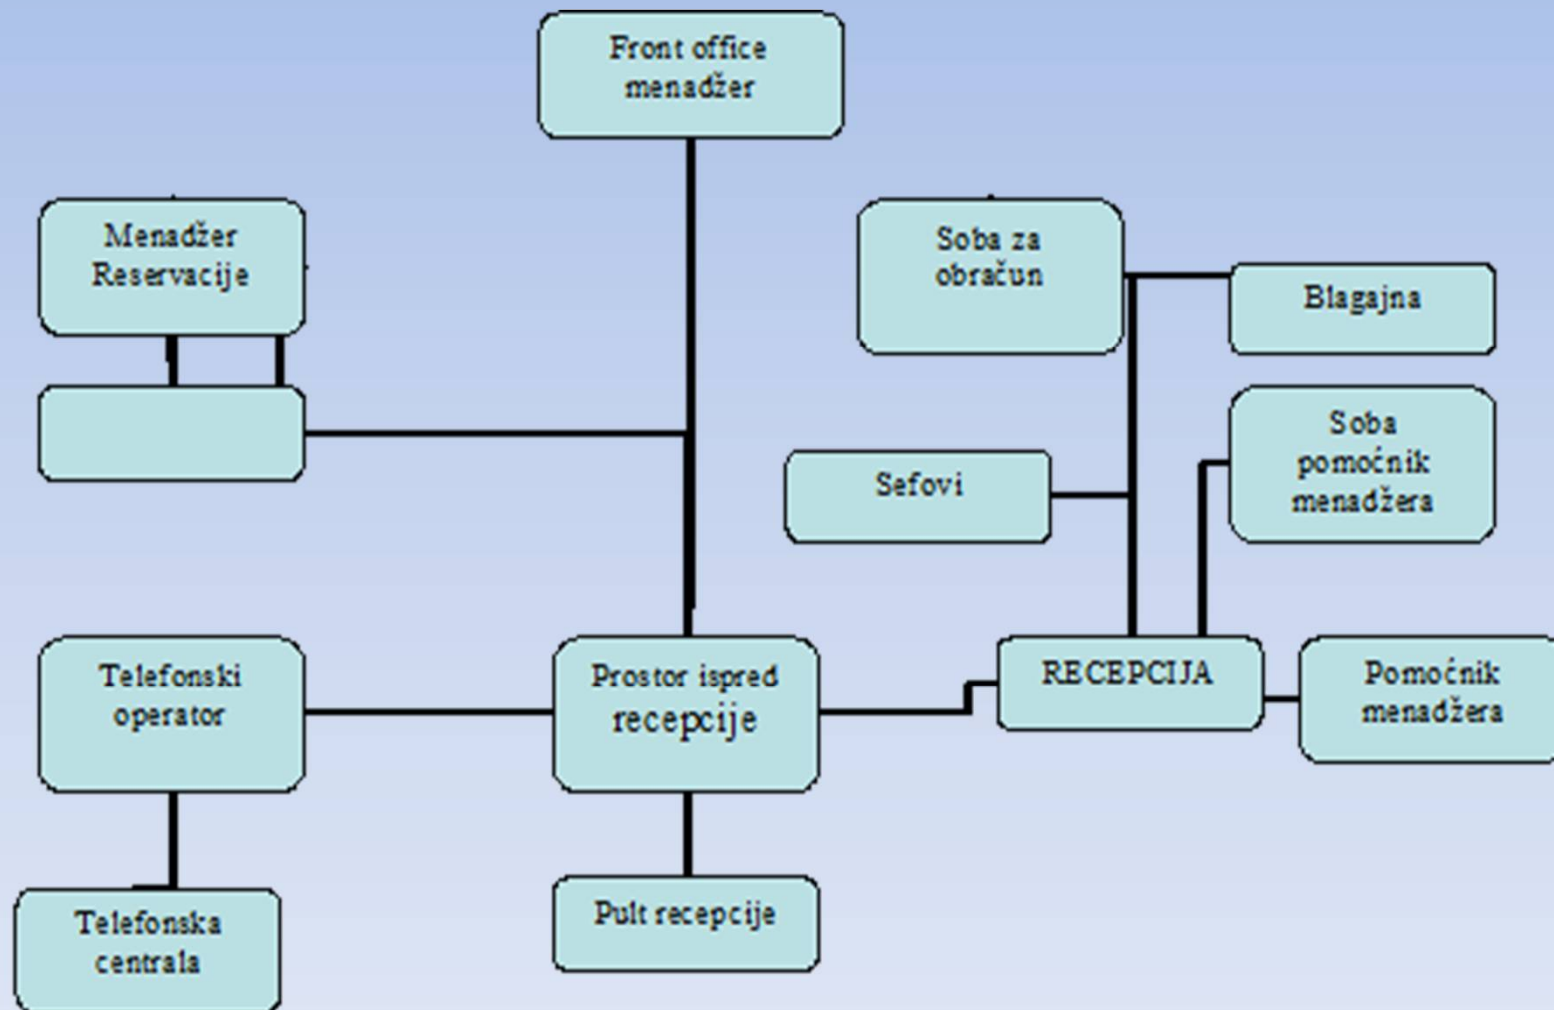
Front office menadžer

Menadžer Reservacije

Soba za obračun

Blagajna

Soba pomoćnik menadžera

Sefovi

Telefonski operator

Prostor ispred recepcije

RECEPCIJA

Pomoćnik menadžera

Telefonska centrala

Pult recepcije